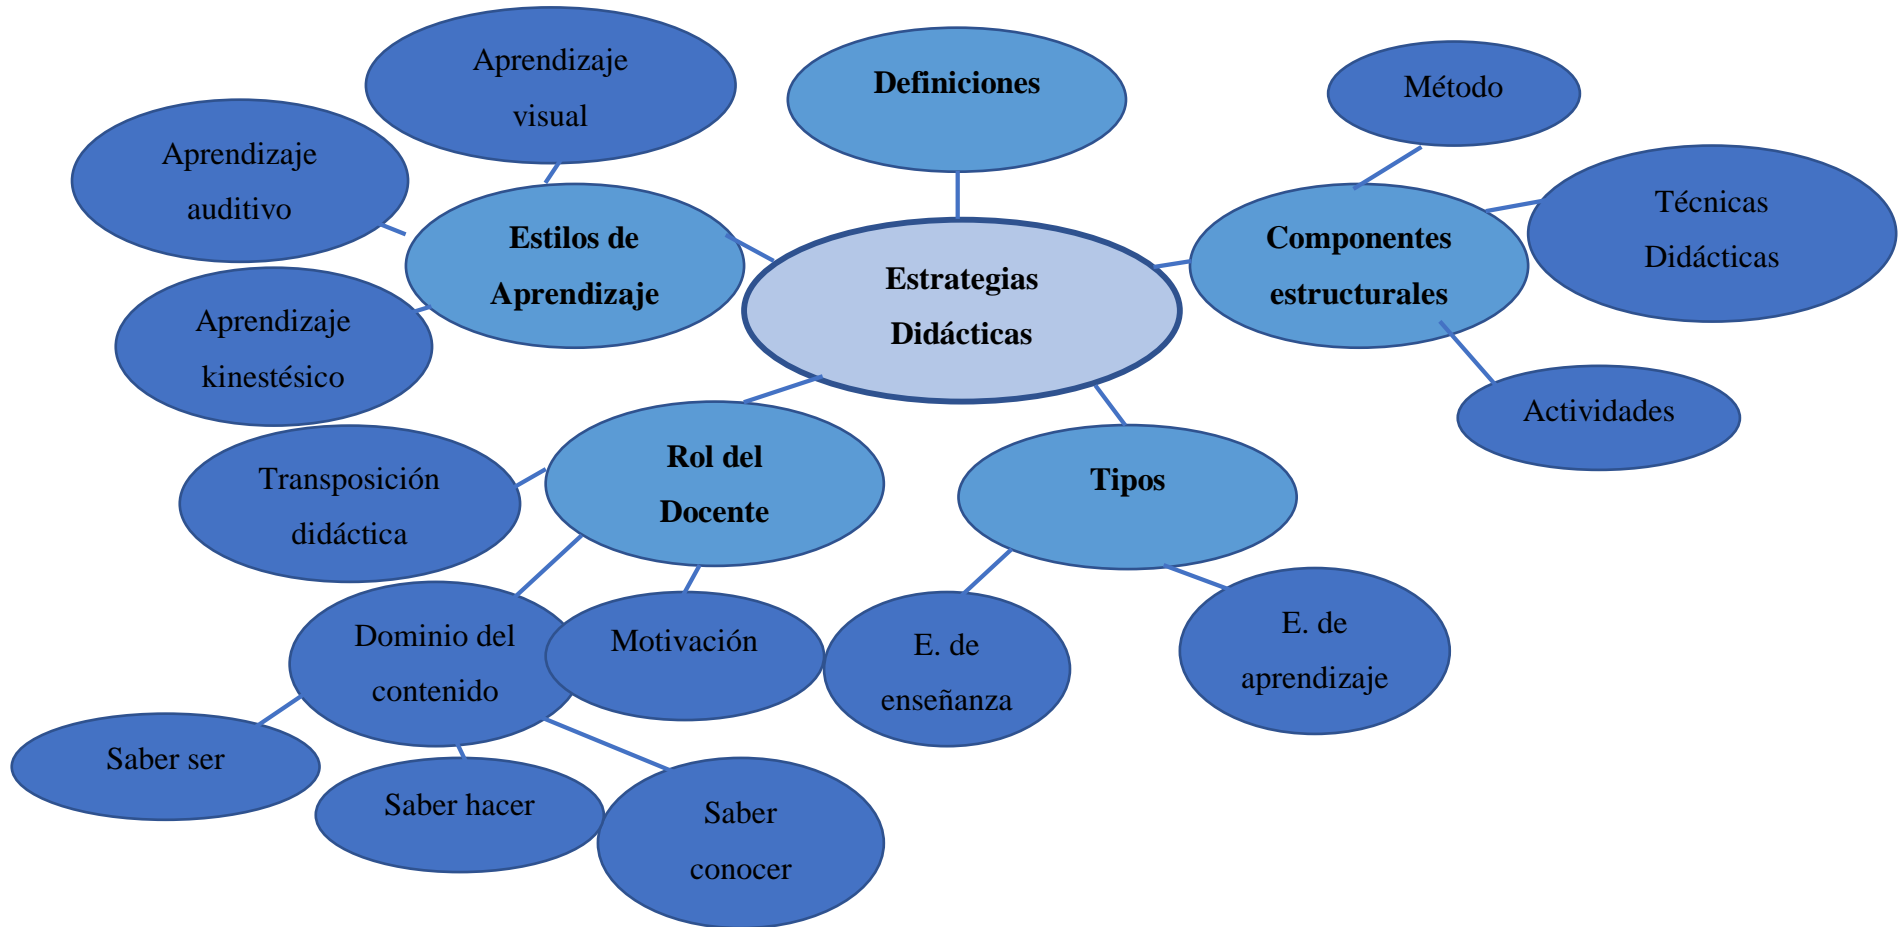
Estrategias Didácticas

Definiciones

Estilos de Aprendizaje

Aprendizaje visual

Aprendizaje auditivo

Aprendizaje kinestésico

Componentes estructurales

Método

Técnicas Didácticas

Actividades

Rol del Docente

Transposición didáctica

Dominio del contenido

Motivación

Saber ser

Saber hacer

Saber conocer

Tipos

E. de enseñanza

E. de aprendizaje